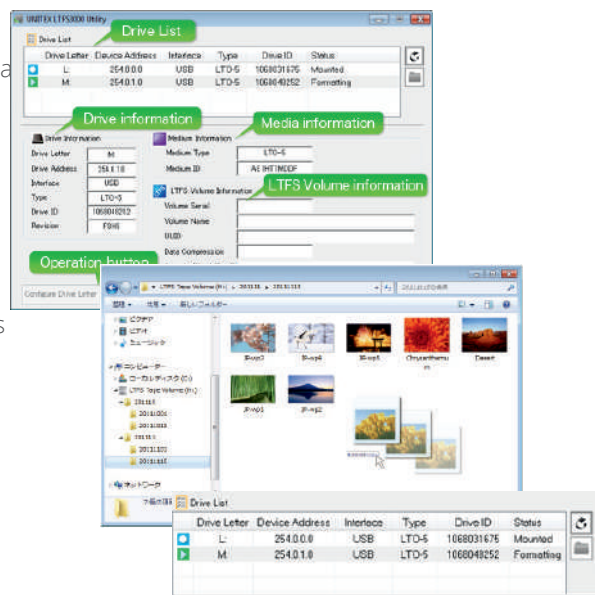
UNITEX LTFS3000 Utility

Drive List

Drive List

| Drive Letter | Device Address | Interface | Type | Drive ID | Status |
|---|---|---|---|---|---|
| L: | 254.0.0.0 | USB | LTO-5 | 1068031675 | Mounted |
| M: | 254.0.1.0 | USB | LTO-5 | 1068048252 | Formatting |

Drive information

Media information

Drive Information
Drive Letter M:
Drive Address 254.0.1.0
Interface USB
Type LTO-5
Drive ID 1068048252
Revision F0H0

Medium Information
Medium Type LTO-5
Medium ID AE IHT1M00F

LTFS Volume information

LTFS Volume Information
Volume Serial
Volume Name
UUID
Data Compression

Operation button

Configure Drive Letter

a

s

LTFS Tape Volume (M:) ▸ 2013.11 ▸ 20131113

整理 ▾ 共有 ▾ 新しいフォルダー

ビデオ
ピクチャ
ミュージック
コンピューター
ローカルディスク (C:)
LTFS Tape Volume (M:)
2013.10
20131005
20131008
2013.11
20131103
20131113
ネットワーク

JP-np3
JP-np6
JP-np1
Chrysanthemum
Desert
JP-np5
JP-np2

Drive List

| Drive Letter | Device Address | Interface | Type | Drive ID | Status |
|---|---|---|---|---|---|
| L: | 254.0.0.0 | USB | LTO-5 | 1068031675 | Mounted |
| M: | 254.0.1.0 | USB | LTO-5 | 1068048252 | Formatting |